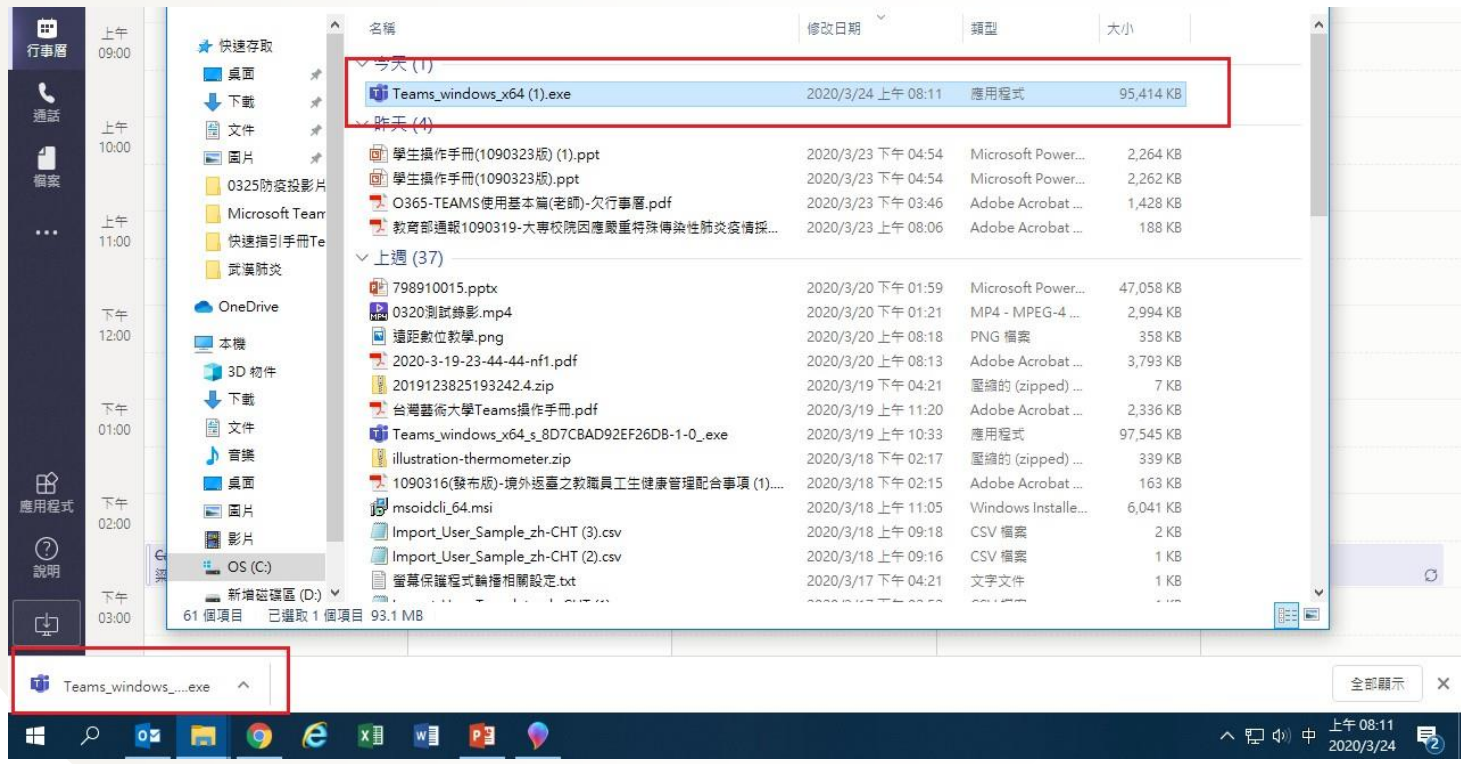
行事曆
通話
檔案
...
應用程式
說明

上午 09:00
上午 10:00
上午 11:00
下午 12:00
下午 01:00
下午 02:00
下午 03:00

快速存取
桌面
下載
文件
圖片
0325防疫投影片
Microsoft Team
快速指引手冊Te
武漢肺炎
OneDrive
本機
3D 物件
下載
文件
音樂
桌面
圖片
影片
OS (C:)
新增磁碟區 (D:)

| 名稱 | 修改日期 | 類型 | 大小 |
|---|---|---|---|
| 今天 (1) | | | |
| Teams_windows_x64 (1).exe | 2020/3/24 上午 08:11 | 應用程式 | 95,414 KB |
| 昨天 (4) | | | |
| 學生操作手冊(1090323版) (1).ppt | 2020/3/23 下午 04:54 | Microsoft Power... | 2,264 KB |
| 學生操作手冊(1090323版).ppt | 2020/3/23 下午 04:54 | Microsoft Power... | 2,262 KB |
| O365-TEAMS使用基本篇(老師)-欠行事曆.pdf | 2020/3/23 下午 03:46 | Adobe Acrobat ... | 1,428 KB |
| 教育部通報1090319-大專校院因應嚴重特殊傳染性肺炎疫情採... | 2020/3/23 上午 08:06 | Adobe Acrobat ... | 188 KB |
| 上週 (37) | | | |
| 798910015.pptx | 2020/3/20 下午 01:59 | Microsoft Power... | 47,058 KB |
| 0320測試錄影.mp4 | 2020/3/20 下午 01:21 | MP4 - MPEG-4 ... | 2,994 KB |
| 遠距數位教學.png | 2020/3/20 上午 08:18 | PNG 檔案 | 358 KB |
| 2020-3-19-23-44-44-nf1.pdf | 2020/3/20 上午 08:13 | Adobe Acrobat ... | 3,793 KB |
| 2019123825193242.4.zip | 2020/3/19 下午 04:21 | 壓縮的 (zipped) ... | 7 KB |
| 台灣藝術大學Teams操作手冊.pdf | 2020/3/19 上午 11:20 | Adobe Acrobat ... | 2,336 KB |
| Teams_windows_x64_s_8D7CBAD92EF26DB-1-0_.exe | 2020/3/19 上午 10:33 | 應用程式 | 97,545 KB |
| illustration-thermometer.zip | 2020/3/18 下午 02:17 | 壓縮的 (zipped) ... | 339 KB |
| 1090316(發布版)-境外返臺之教職員工生健康管理配合事項 (1).... | 2020/3/18 下午 02:15 | Adobe Acrobat ... | 163 KB |
| msoidcli_64.msi | 2020/3/18 上午 11:05 | Windows Installe... | 6,041 KB |
| Import_User_Sample_zh-CHT (3).csv | 2020/3/18 上午 09:18 | CSV 檔案 | 2 KB |
| Import_User_Sample_zh-CHT (2).csv | 2020/3/18 上午 09:16 | CSV 檔案 | 1 KB |
| 螢幕保護程式輪播相關設定.txt | 2020/3/17 下午 04:21 | 文字文件 | 1 KB |

61 個項目 已選取 1 個項目 93.1 MB

Teams_windows_....exe
全部顯示

中 上午 08:11 2020/3/24